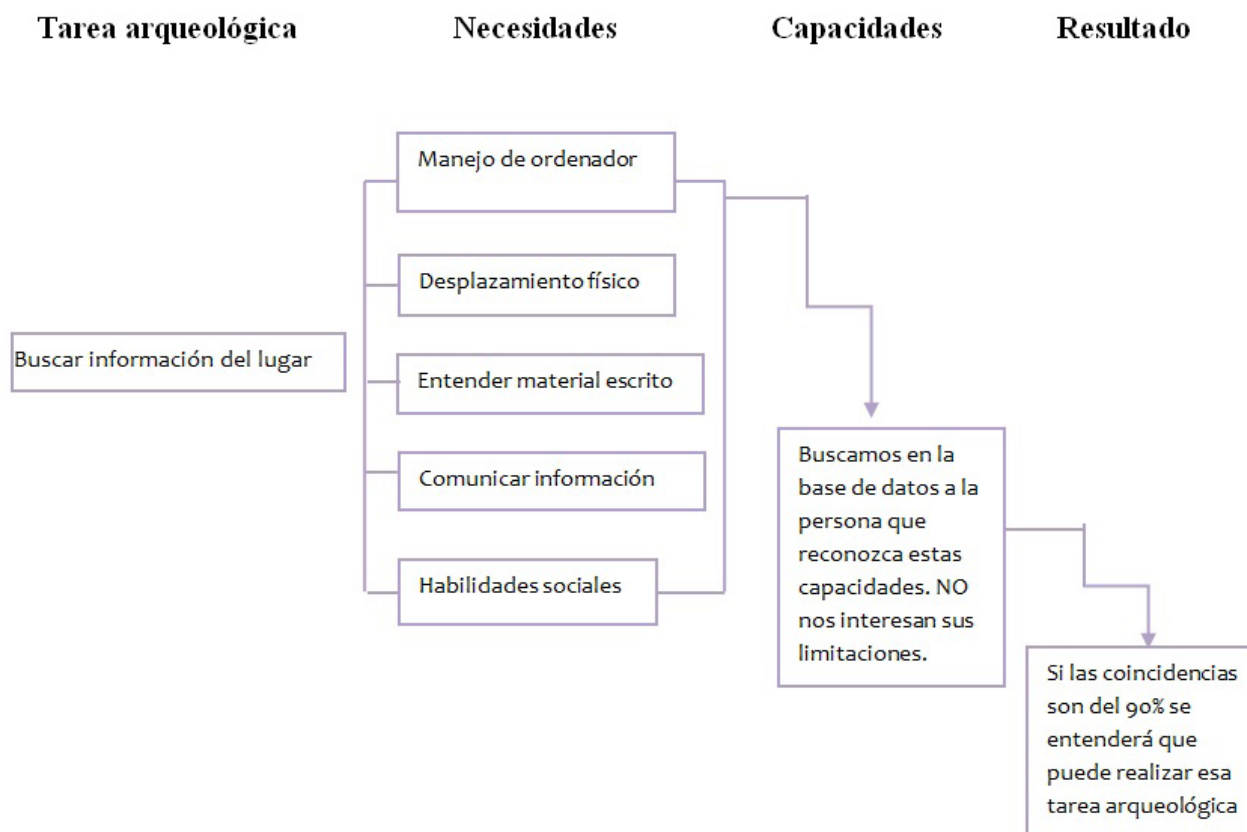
Tarea arqueológica

Necesidades

Capacidades

Resultado

Manejo de ordenador

Desplazamiento físico

Buscar información del lugar

Entender material escrito

Comunicar información

Habilidades sociales

Buscamos en la base de datos a la persona que reconozca estas capacidades. NO nos interesan sus limitaciones.

Si las coincidencias son del 90% se entenderá que puede realizar esa tarea arqueológica